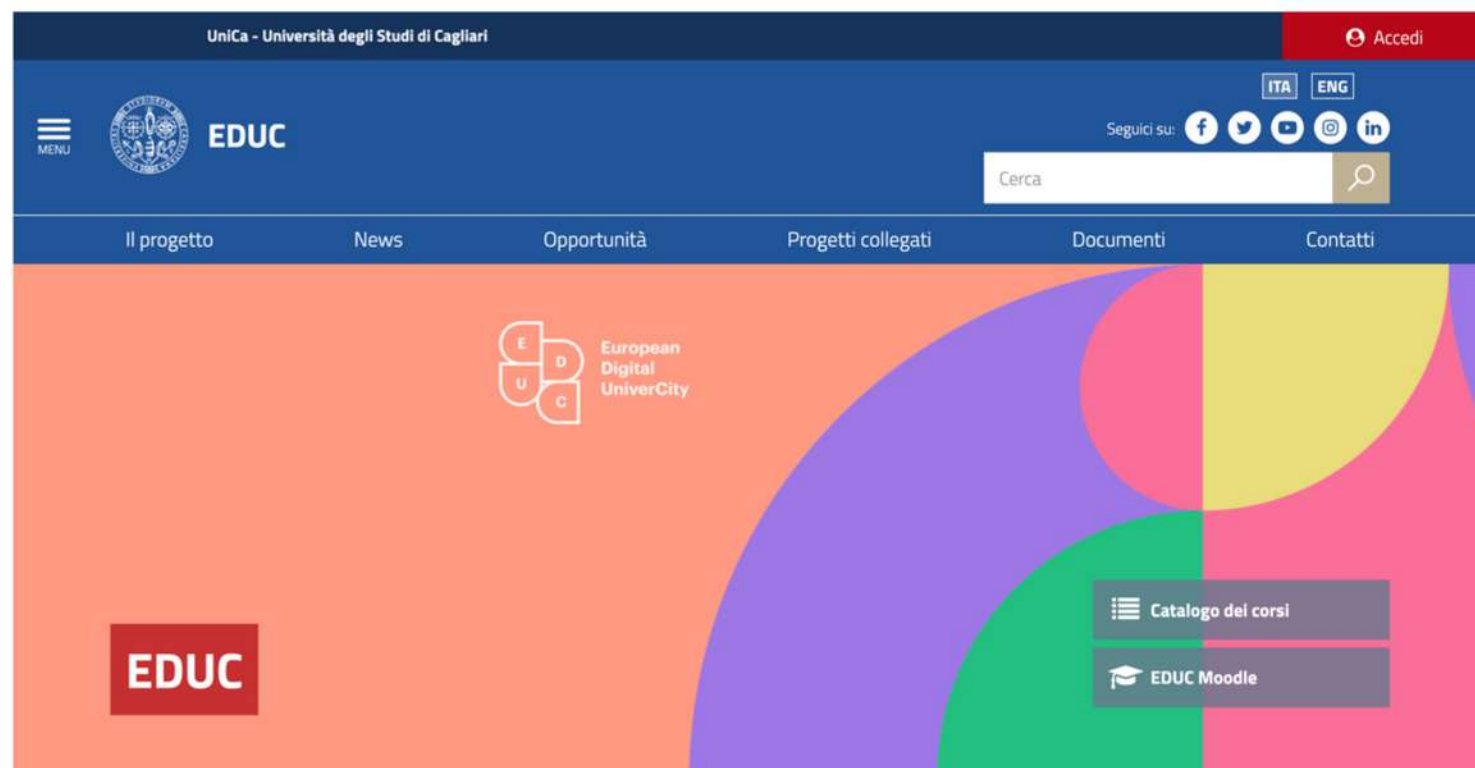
UniCa - Università degli Studi di Cagliari

Accedi

MENU

EDUC

ITA ENG

Seguici su:

Cerca

Il progetto News Opportunità Progetti collegati Documenti Contatti

E D U C

European Digital UniverCity

Catalogo dei corsi

EDUC Moodle

EDUC